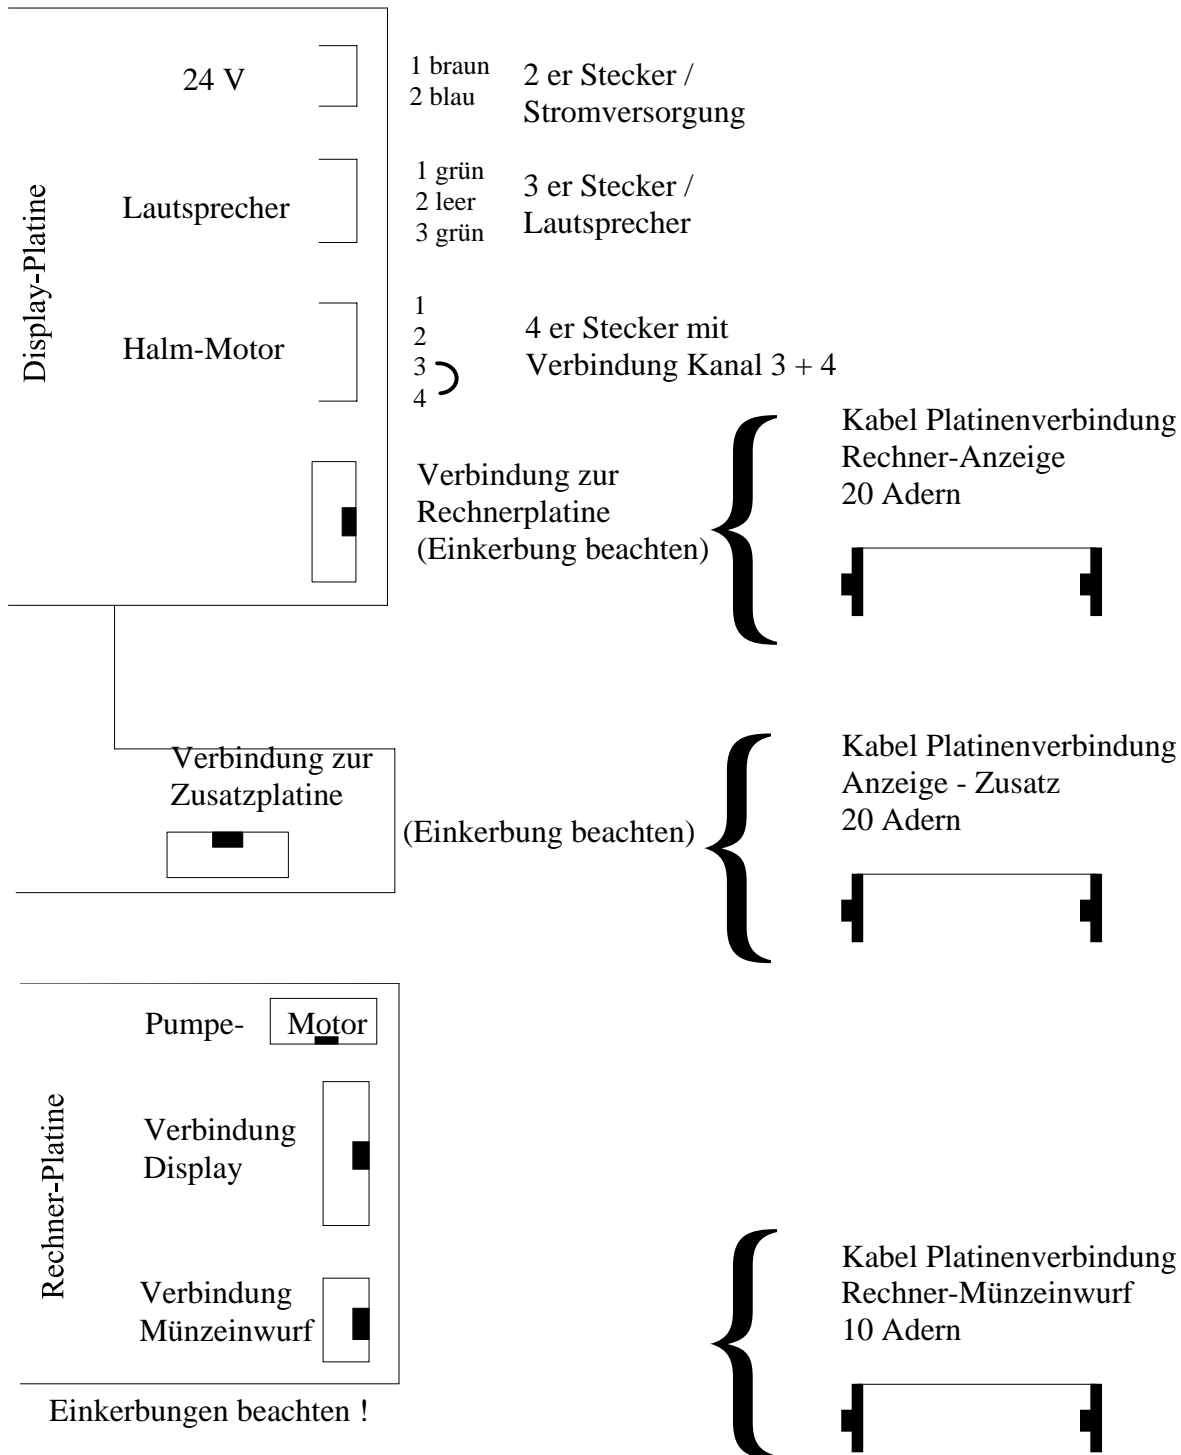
Display-Platine

24 V

1 braun
2 blau

2 er Stecker /
Stromversorgung

Lautsprecher

1 grün
2 leer
3 grün

3 er Stecker /
Lautsprecher

Halm-Motor

1
2
3
4

4 er Stecker mit
Verbindung Kanal 3 + 4

Verbindung zur
Rechnerplatine
(Einkerbung beachten)

Kabel Platinenverbindung
Rechner-Anzeige
20 Adern

Verbindung zur
Zusatzplatine

(Einkerbung beachten)

Kabel Platinenverbindung
Anzeige - Zusatz
20 Adern

Rechner-Platine

Pumpe- Motor

Verbindung
Display

Verbindung
Münzeinwurf

Einkerbungen beachten !

Kabel Platinenverbindung
Rechner-Münzeinwurf
10 Adern